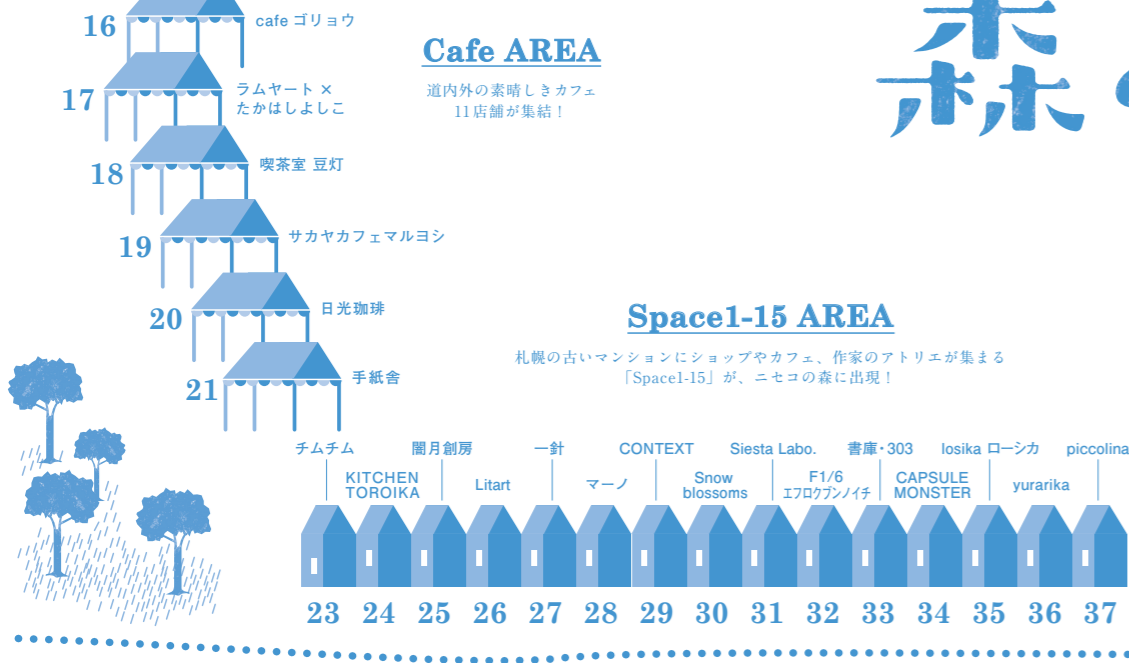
16 cafe ゴリョウ

17 ラムヤート × たかはしよしこ

18 喫茶室 豆灯

19 サカヤカフェマルヨシ

20 日光珈琲

21 手紙舎

Cafe AREA

道内外の素晴しきカフェ
11店舗が集結！

森

Space1-15 AREA

札幌の古いマンションにショップやカフェ、作家のアトリエが集まる「Space1-15」が、ニセコの森に出現！

チムチム
KITCHEN TOROIKA
闇月創房
Litart
一針
マーノ
CONTEXT
Snow blossoms
Siesta Labo.
F1/6 エフロクブンノイチ
書庫・303
CAPSULE MONSTER
losika ローシカ
yurarika
piccolina

23 24 25 26 27 28 29 30 31 32 33 34 35 36 37